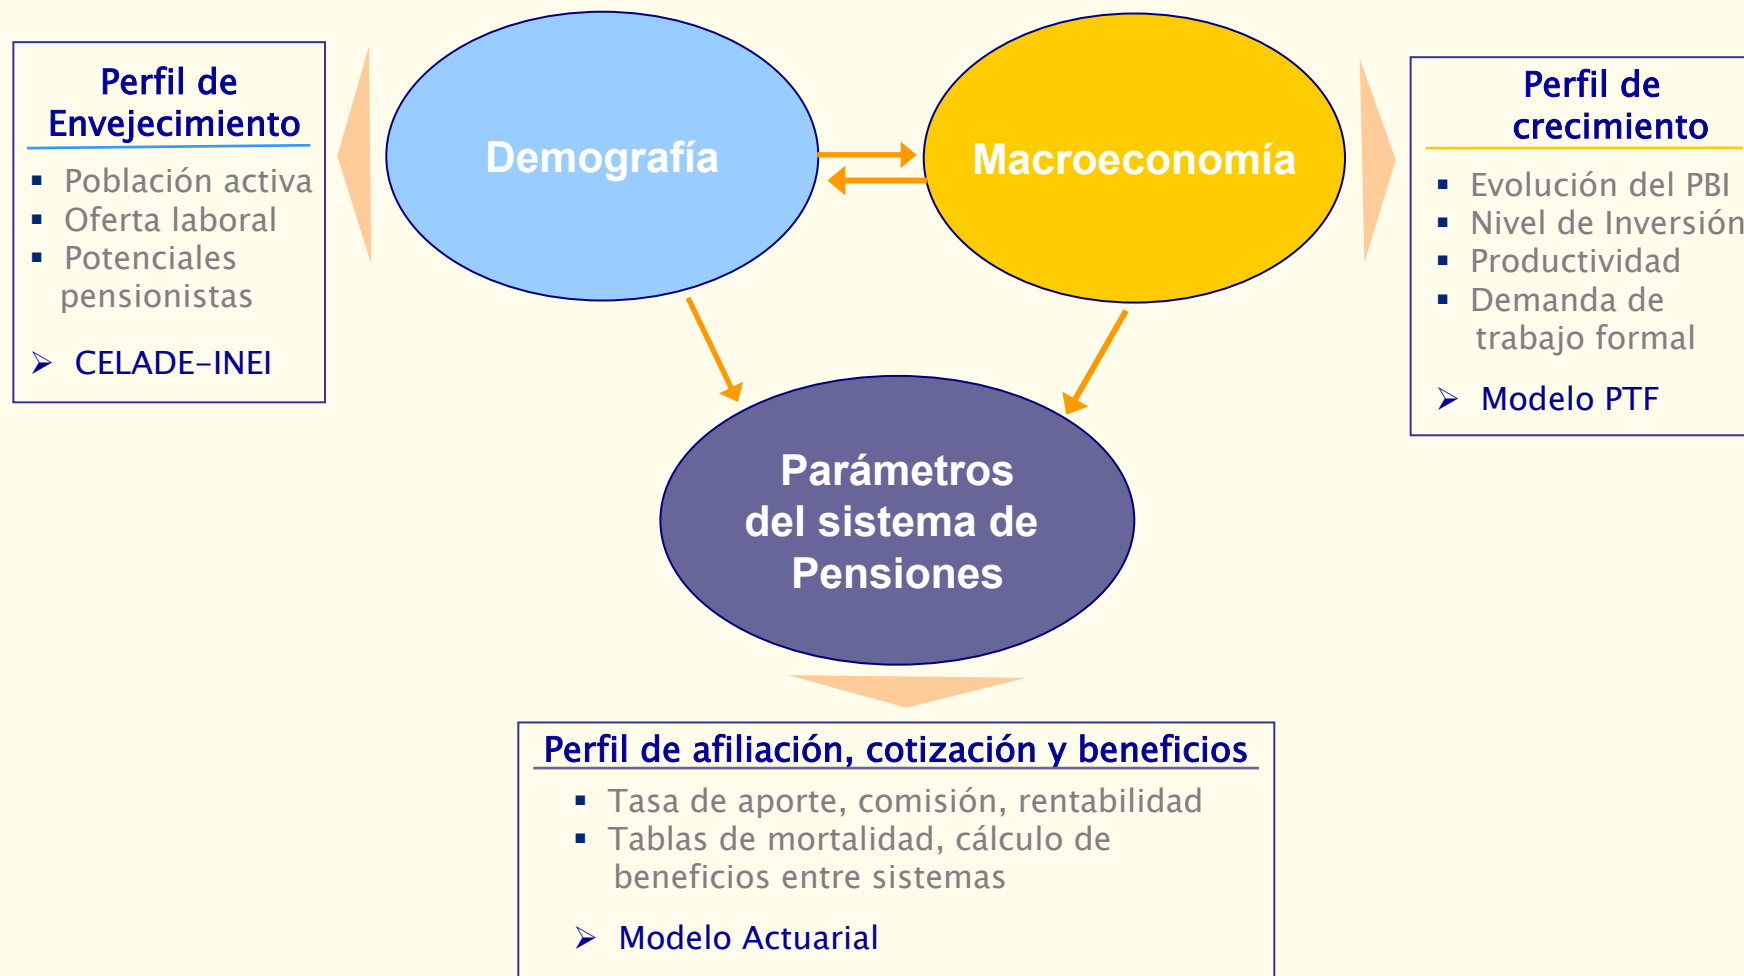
Perfil de Envejecimiento

- Población activa
- Oferta laboral
- Potenciales pensionistas

➢ CELADE-INEI

Demografía

Macroeconomía

Perfil de crecimiento

- Evolución del PBI
- Nivel de Inversión
- Productividad
- Demanda de trabajo formal

➢ Modelo PTF

Parámetros del sistema de Pensiones

Perfil de afiliación, cotización y beneficios

- Tasa de aporte, comisión, rentabilidad
- Tablas de mortalidad, cálculo de beneficios entre sistemas

➢ Modelo Actuarial